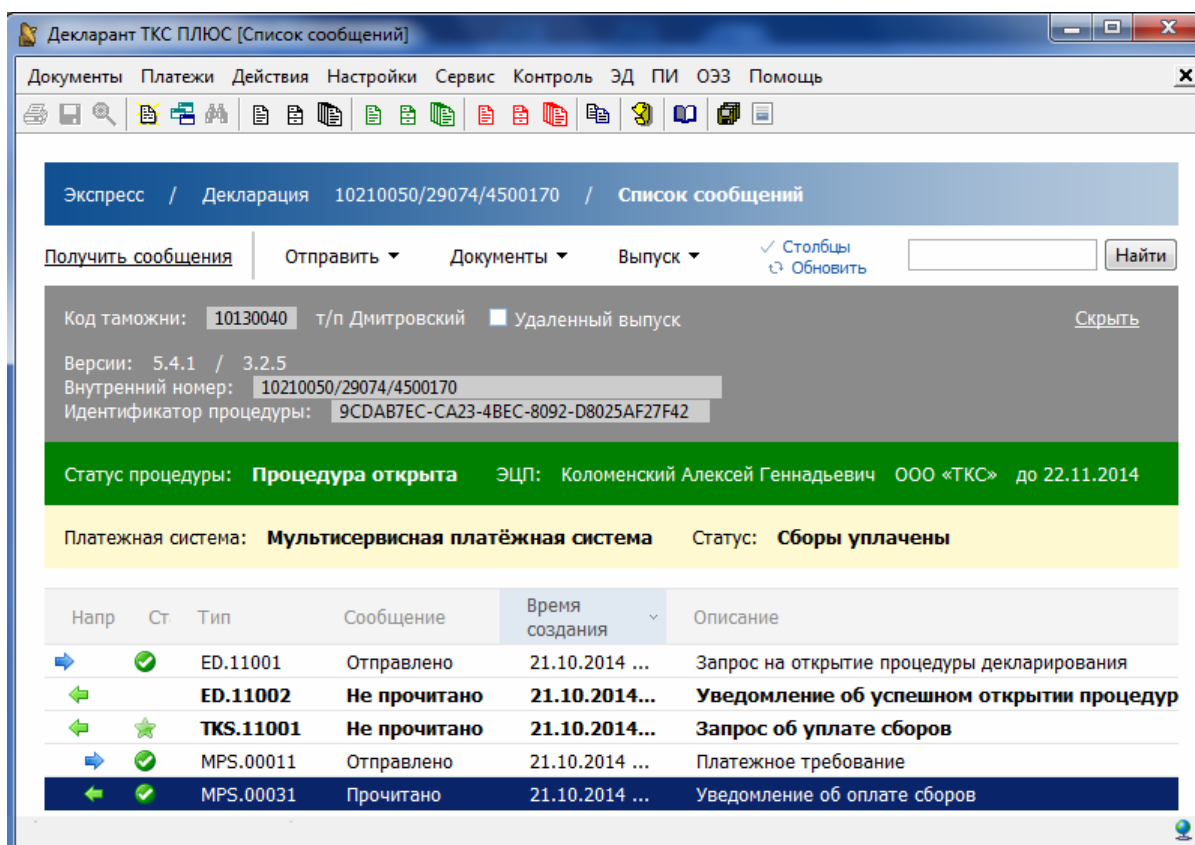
Декларант ТКС ПЛЮС [Список сообщений]

Документы Платежи Действия Настройки Сервис Контроль ЭД ПИ ОЭЗ Помощь

Экспресс / Декларация 10210050/29074/4500170 / Список сообщений

Получить сообщения Отправить Документы Выпуск Столбцы Обновить Найти

Код таможни: 10130040 т/п Дмитровский Удаленный выпуск Скрыть

Версии: 5.4.1 / 3.2.5
Внутренний номер: 10210050/29074/4500170
Идентификатор процедуры: 9CDAB7EC-CA23-4BEC-8092-D8025AF27F42

Статус процедуры: Процедура открыта ЭЦП: Коломенский Алексей Геннадьевич ООО «ТКС» до 22.11.2014

Платежная система: Мультисервисная платёжная система Статус: Сборы уплачены

| Напр | Ст | Тип | Сообщение | Время создания | Описание |
|---|---|---|---|---|---|
| | | ED.11001 | Отправлено | 21.10.2014 ... | Запрос на открытие процедуры декларирования |
| | | ED.11002 | Не прочитано | 21.10.2014... | Уведомление об успешном открытии процедур |
| | | TKS.11001 | Не прочитано | 21.10.2014... | Запрос об уплате сборов |
| | | MPS.00011 | Отправлено | 21.10.2014 ... | Платежное требование |
| | | MPS.00031 | Прочитано | 21.10.2014 ... | Уведомление об оплате сборов |